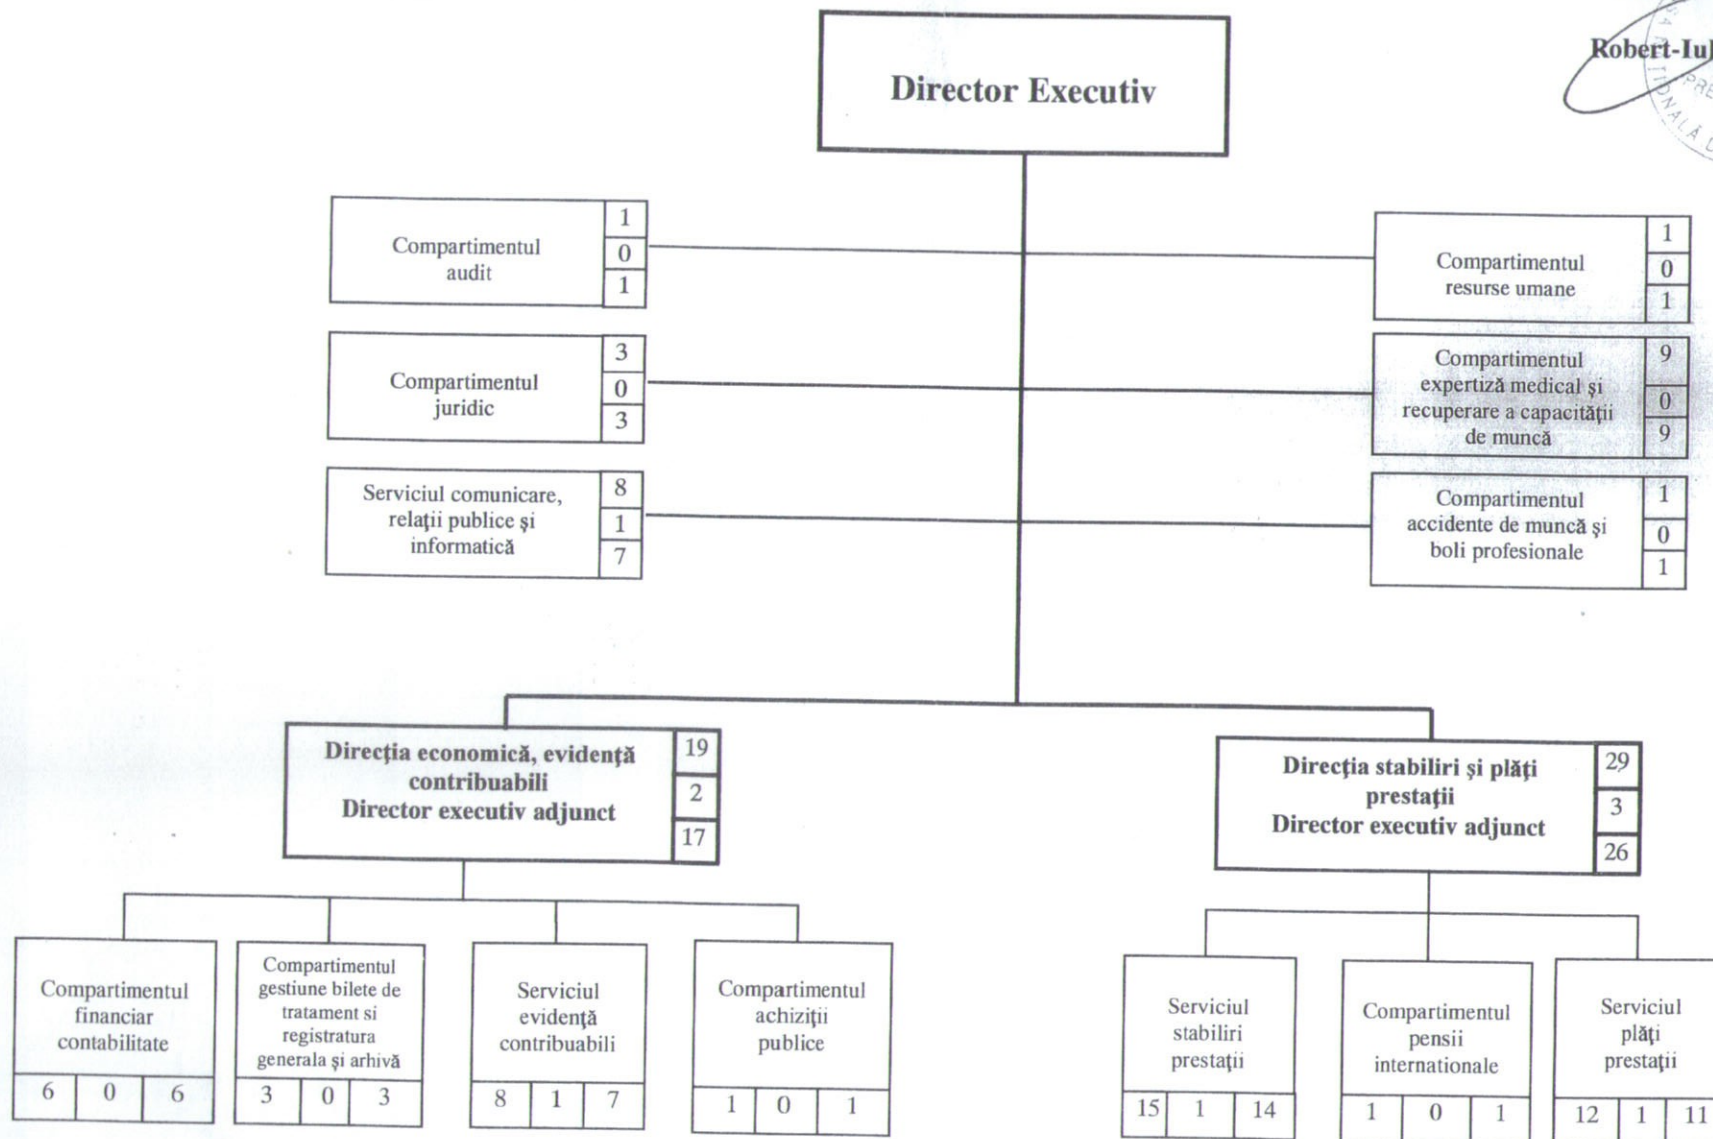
Robert-Iul

Director Executiv

Compartimentul audit
1
0
1

Compartimentul juridic
3
0
3

Serviciul comunicare, relații publice și informatică
8
1
7

Compartimentul resurse umane
1
0
1

Compartimentul expertiză medical și recuperare a capacității de muncă
9
0
9

Compartimentul accidente de muncă și boli profesionale
1
0
1

Direcția economică, evidență contribuabili
Director executiv adjunct
19
2
17

Direcția stabiliri și plăți prestații
Director executiv adjunct
29
3
26

| Compartimentul financiar contabilitate | | |
|---|---|---|
| 6 | 0 | 6 |

| Compartimentul gestiune bilete de tratament si registratura generala și arhivă | | |
|---|---|---|
| 3 | 0 | 3 |

| Serviciul evidență contribuabili | | |
|---|---|---|
| 8 | 1 | 7 |

| Compartimentul achiziții publice | | |
|---|---|---|
| 1 | 0 | 1 |

| Serviciul stabiliri prestații | | |
|---|---|---|
| 15 | 1 | 14 |

| Compartimentul pensii internationale | | |
|---|---|---|
| 1 | 0 | 1 |

| Serviciul plăți prestații | | |
|---|---|---|
| 12 | 1 | 11 |